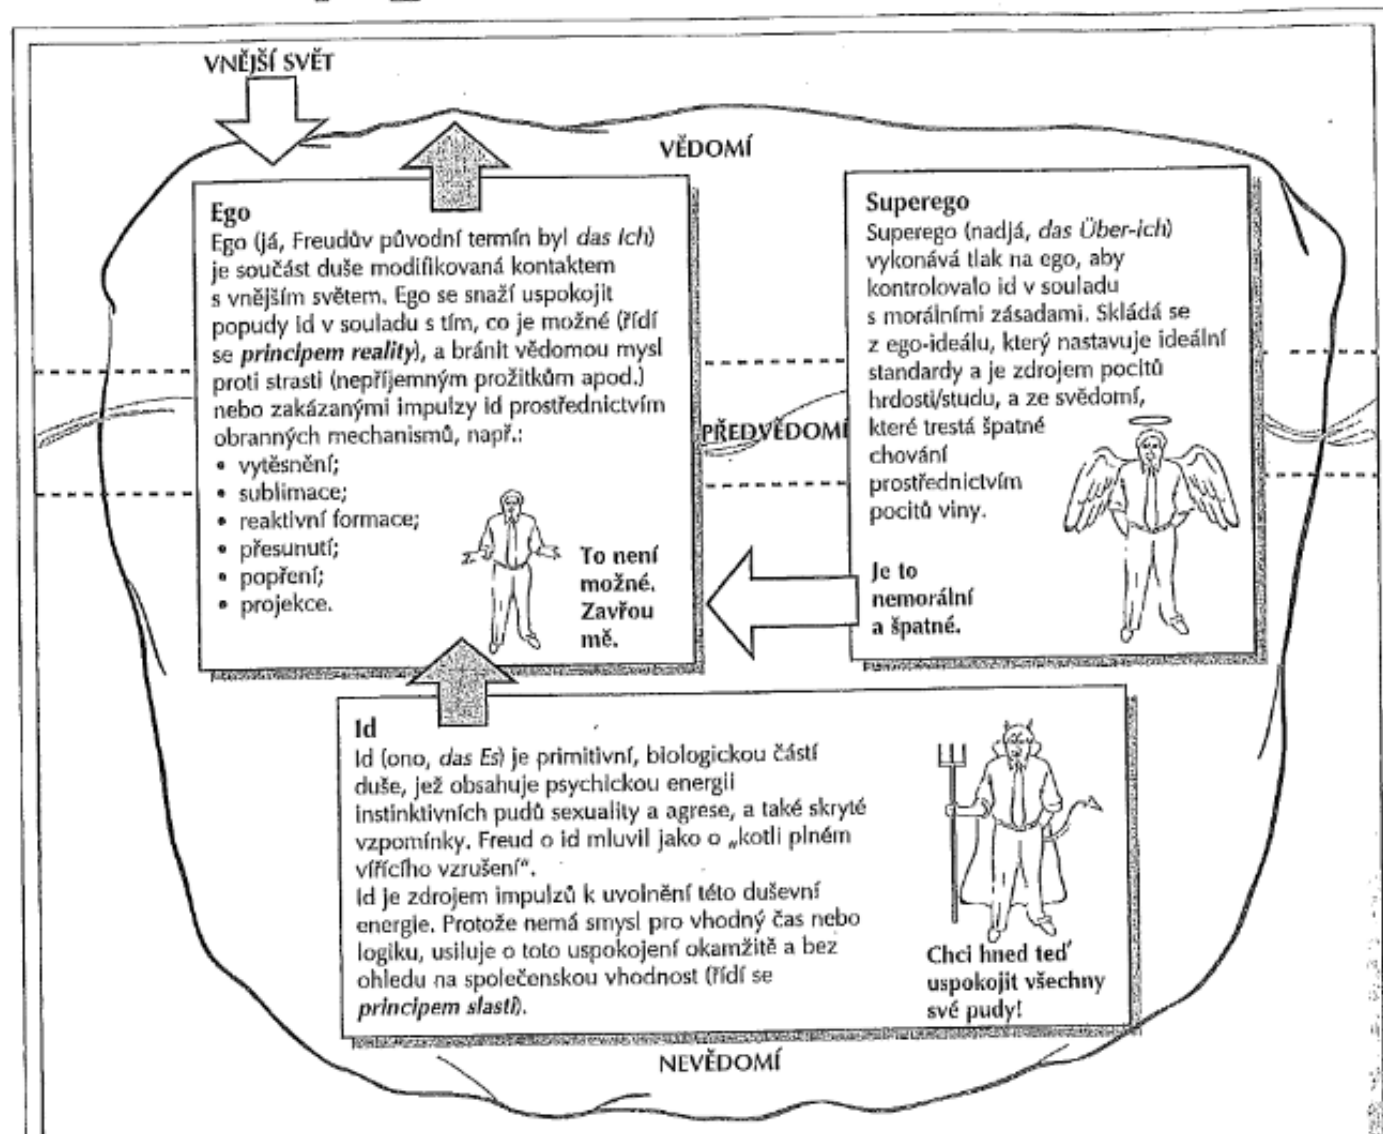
VNĚJŠÍ SVĚT

VĚDOMÍ

Ego
Ego (já, Freudův původní termín byl *das ich*) je součást duše modifikovaná kontaktem s vnějším světem. Ego se snaží uspokojit popudy id v souladu s tím, co je možné (řídí se ***principem reality***), a bránit vědomou mysl proti strasti (nepříjemným prožitkům apod.) nebo zakázanými impulzy id prostřednictvím obranných mechanismů, např.:
• vytěsnění;
• sublimace;
• reaktivní formace;
• přesunutí;
• popření;
• projekce.

To není možné. Zavřou mě.

PŘEDVĚDOMÍ

Superego
Superego (nadjá, *das Über-ich*) vykonává tlak na ego, aby kontrolovalo id v souladu s morálními zásadami. Skládá se z ego-ideálu, který nastavuje ideální standardy a je zdrojem pocitů hrdosti/studu, a ze svědomí, které trestá špatné chování prostřednictvím pocitů viny.

Je to nemorální a špatné.

Id
Id (ono, *das Es*) je primitivní, biologickou částí duše, jež obsahuje psychickou energii instinktivních pudů sexuality a agrese, a také skryté vzpomínky. Freud o id mluvil jako o „kotli plném vířícího vzrušení".
Id je zdrojem impulzů k uvolnění této duševní energie. Protože nemá smysl pro vhodný čas nebo logiku, usiluje o toto uspokojení okamžitě a bez ohledu na společenskou vhodnost (řídí se ***principem slasti***).

Chci hned teď uspokojit všechny své pudy!

NEVĚDOMÍ